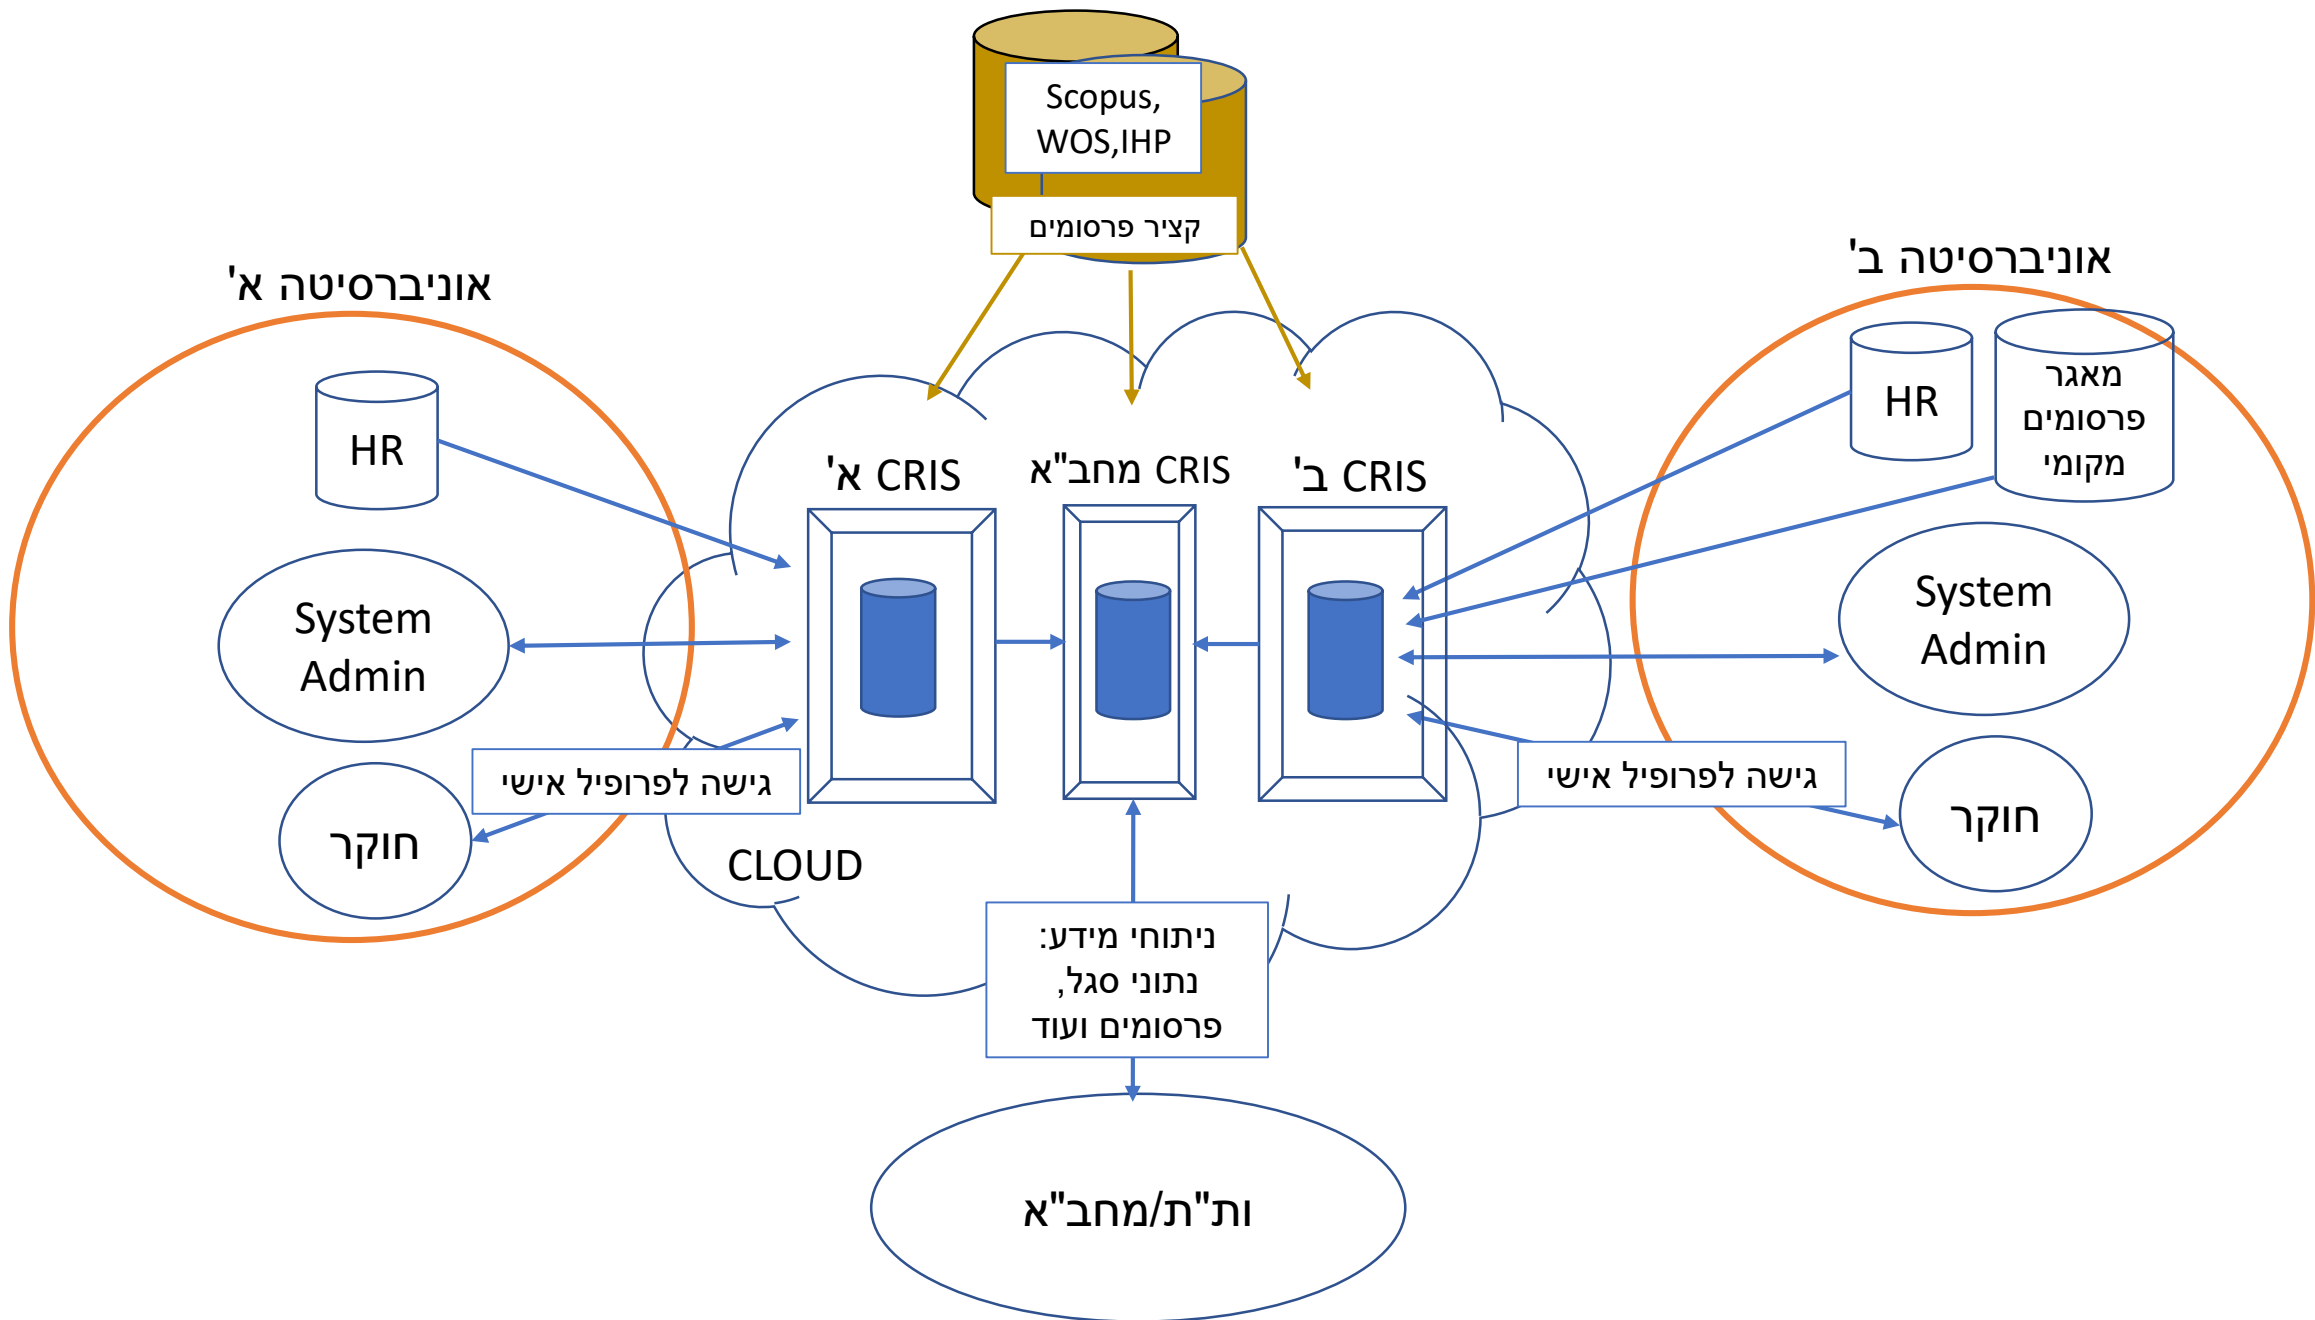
Scopus, WOS,IHP

קציר פרסומים

אוניברסיטה א'

אוניברסיטה ב'

HR

System Admin

חוקר

גישה לפרופיל אישי

CRIS א'

CRIS מחב"א

CRIS ב'

HR

מאגר פרסומים מקומי

System Admin

גישה לפרופיל אישי

חוקר

CLOUD

ניתוחי מידע: נתוני סגל, פרסומים ועוד

ות"ת/מחב"א